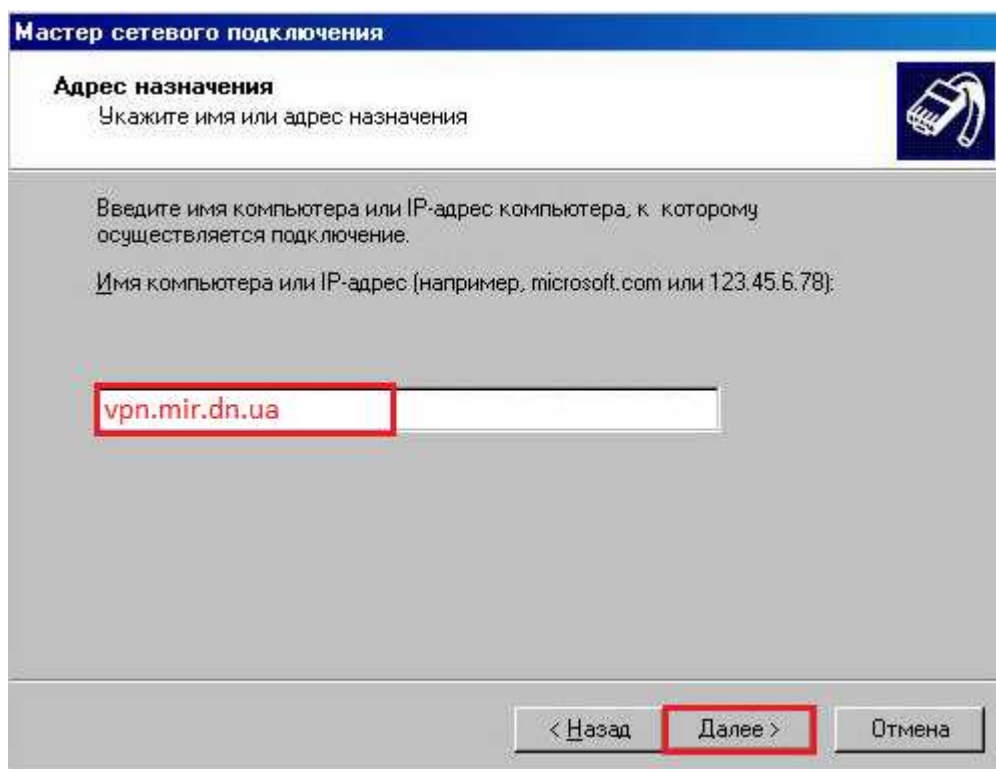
Мастер сетевого подключения

Адрес назначения
Укажите имя или адрес назначения

Введите имя компьютера или IP-адрес компьютера, к которому осуществляется подключение.

Имя компьютера или IP-адрес (например, microsoft.com или 123.45.6.78):

vpn.mir.dn.ua

< Назад Далее > Отмена